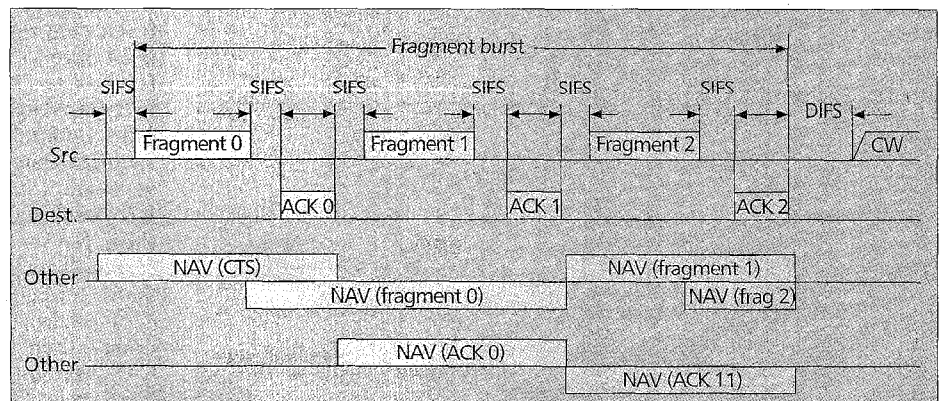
Fragment burst

SIFS SIFS SIFS SIFS SIFS SIFS DIFS

Src Fragment 0 Fragment 1 Fragment 2 CW

Dest. ACK 0 ACK 1 ACK 2

Other NAV (CTS) NAV (fragment 0) NAV (fragment 1) NAV (frag 2)

Other NAV (ACK 0) NAV (ACK 11)